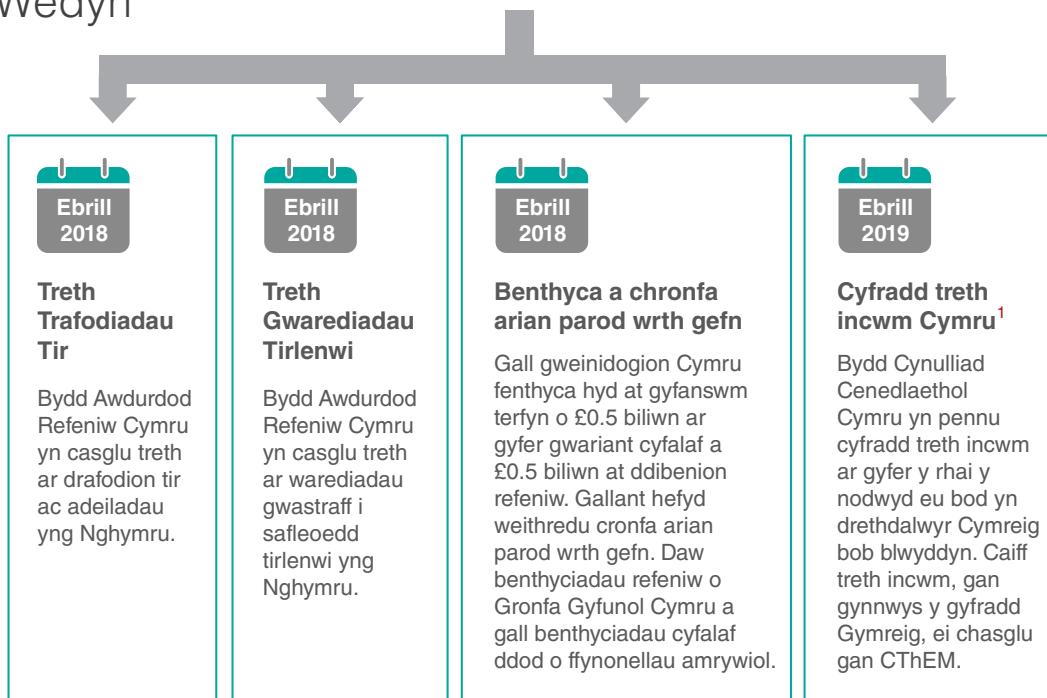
Wedyn

Ebrill 2018

Treth Trafodiadau Tir

Bydd Awdurdod Refeniw Cymru yn casglu treth ar drafodion tir ac adeiladau yng Nghymru.

Ebrill 2018

Treth Gwarediadau Tirlenwi

Bydd Awdurdod Refeniw Cymru yn casglu treth ar warediadau gwastraff i safleoedd tirlenwi yng Nghymru.

Ebrill 2018

Benthyca a chronfa arian parod wrth gefn

Gall gweinidogion Cymru fenthyca hyd at gyfanswm terfyn o £0.5 biliwn ar gyfer gwariant cyfalaf a £0.5 biliwn at ddibenion refeniw. Gallant hefyd weithredu cronfa arian parod wrth gefn. Daw benthyciadau refeniw o Gronfa Gyfunol Cymru a gall benthyciadau cyfalaf ddod o ffynonellau amrywiol.

Ebrill 2019

Cyfradd treth incwm Cymru$^1$

Bydd Cynulliad Cenedlaethol Cymru yn pennu cyfradd treth incwm ar gyfer y rhai y nodwyd eu bod yn drethdalwyr Cymreig bob blwyddyn. Caiff treth incwm, gan gynnwys y gyfradd Gymreig, ei chasglu gan CThEM.